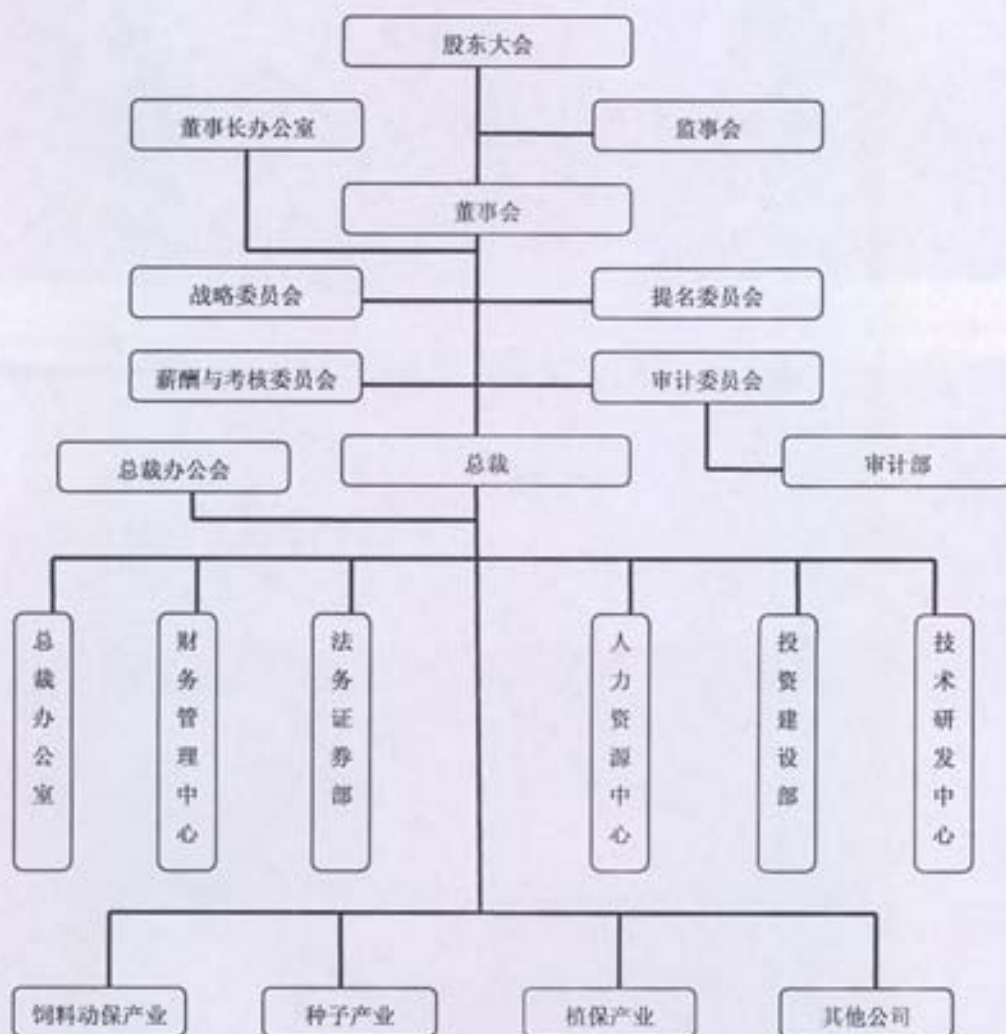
股东大会

董事长办公室

监事会

董事会

战略委员会

提名委员会

薪酬与考核委员会

审计委员会

总裁办公会

总裁

审计部

总裁办公室

财务管理中心

法务证券部

人力资源中心

投资建设部

技术研发中心

饲料动保产业

种子产业

植保产业

其他公司